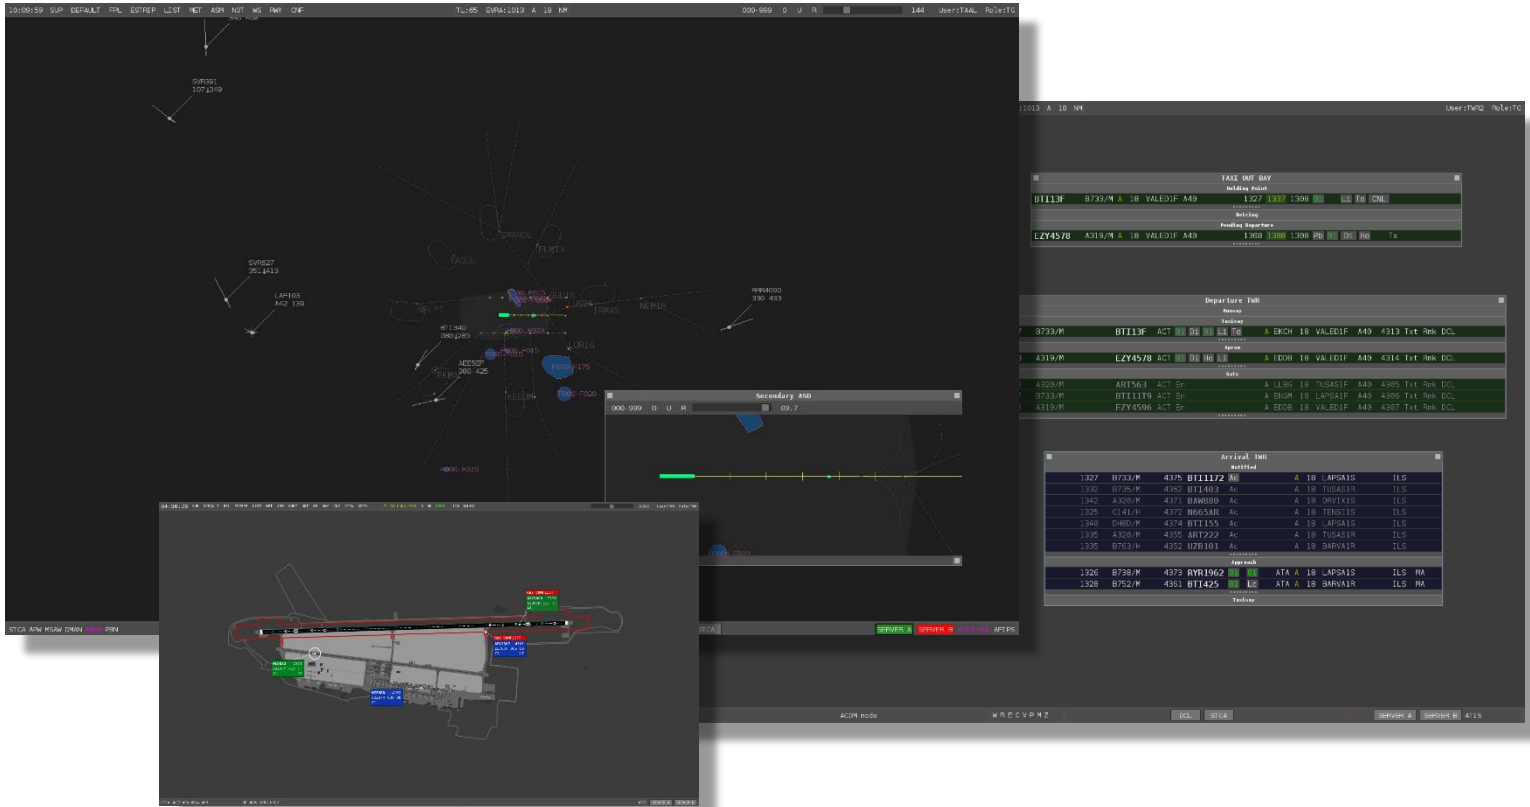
10:06:59 SUP DEFAULT FPL ESTRIP LIST MET ASM NOT WS RWY CNF

TL:65 EVRA:1013 A 18 NM

000-999 0 U R 144 User:TAAL Role:TC

SVR391
107↓349

SVR627
351↓413

LAP103
A42 139

BTI340
080↓285

AEE50P
380 425

RMR4090
330 433

TAGUL

ELMIX

NELPI

IRMAN

NEMIX

LURIG

KEGUM

STCA APW MSAW DMAN PRN

STCA

SERVER A SERVER B APTPS

Secondary ASD

000-999 0 U R 09.7

1013 A 18 NM

User:TWR2 Role:TC

TAXI OUT BAY

Holding Point

BTI13F B733/M A 18 VALED1F A49 1327 1337 1398 Li To CNL

Holding

Pending Departure

EZY4578 A319/M A 18 VALED1F A49 1308 1308 1398 Pb Di Ho Tx

Departure TWR

Runway

Taxiway

B733/M BTI13F ACT Di Li To A EKCH 18 VALED1F A49 4313 Txt Rmk DCL

Apron

4319/M EZY4578 ACT Di Ho Li A EDDB 18 VALED1F A49 4314 Txt Rmk DCL

Gate

A320/M ART563 ACT En A LLBG 18 TUSAS1F A49 4305 Txt Rmk DCL

B733/M BTI1T9 ACT En A ENGM 18 LAPSA1F A49 4306 Txt Rmk DCL

A319/M EZY4596 ACT En A EDDB 18 VALED1F A49 4307 Txt Rmk DCL

Arrival TWR

Notified

| | | | | | | | |
|---|---|---|---|---|---|---|---|
| 1327 | B733/M | 4375 BTI1172 | Ac | A | 18 | LAPSA1S | ILS |
| 1332 | B735/M | 4362 BTI403 | Ac | A | 18 | TUSAS1R | ILS |
| 1342 | A320/M | 4371 BAW880 | Ac | A | 18 | ORVIX1S | ILS |
| 1325 | C141/H | 4372 N665AR | Ac | A | 18 | TENSI1S | ILS |
| 1348 | DH8D/M | 4374 BTI155 | Ac | A | 18 | LAPSA1S | ILS |
| 1335 | A320/M | 4355 ART222 | Ac | A | 18 | TUSAS1R | ILS |
| 1335 | B763/H | 4352 UZB101 | Ac | A | 18 | BARVA1R | ILS |

Approach

| | | | | | | | | |
|---|---|---|---|---|---|---|---|---|
| 1326 | B738/M | 4373 RYR1962 | | ATA | A | 18 | LAPSA1S | ILS MA |
| 1328 | B752/M | 4361 BTI425 | Lc | ATA | A | 18 | BARVA1R | ILS MA |

Taxiway

ACDM mode

DCL STCA

SERVER A SERVER B ATIS